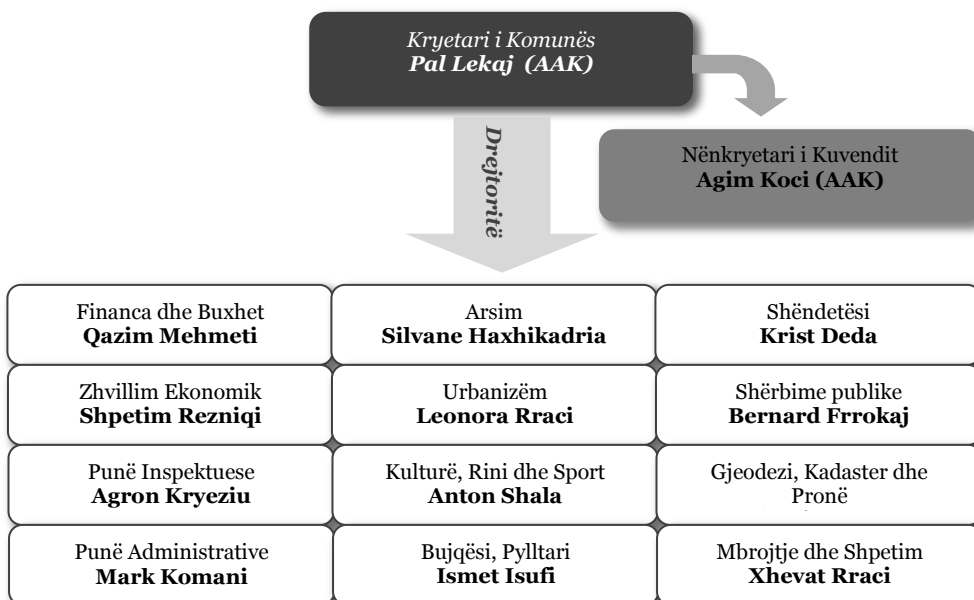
Kryetari i Komunës
**Pal Lekaj (AAK)**

Drejtoritë

Nënkryetari i Kuvendit
**Agim Koci (AAK)**

Financa dhe Buxhet
**Qazim Mehmeti**

Arsim
**Silvane Haxhikadria**

Shëndetësi
**Krist Deda**

Zhvillim Ekonomik
**Shpetim Rezniqi**

Urbanizëm
**Leonora Rraci**

Shërbime publike
**Bernard Frrokaj**

Punë Inspektuese
**Agron Kryeziu**

Kulturë, Rini dhe Sport
**Anton Shala**

Gjeodezi, Kadaster dhe Pronë
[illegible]

Punë Administrative
**Mark Komani**

Bujqësi, Pylltari
**Ismet Isufi**

Mbrojtje dhe Shpetim
**Xhevat Rraci**